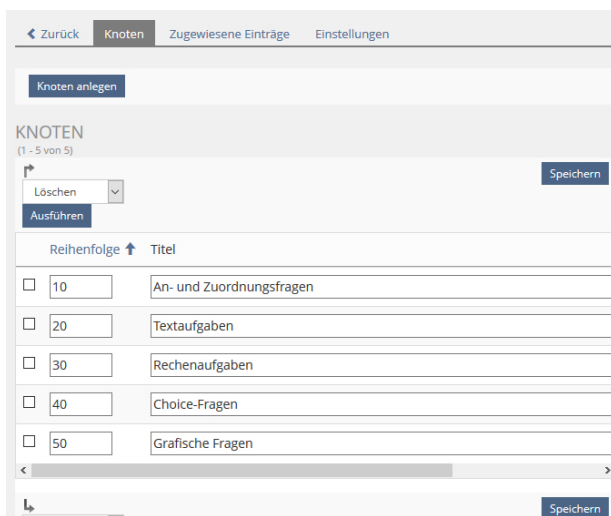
Zurück Knoten Zugewiesene Einträge Einstellungen

Knoten anlegen

KNOTEN
(1 - 5 von 5)

Speichern

Löschen

Ausführen

| | Reihenfolge | Titel |
|---|---|---|
| ☐ | 10 | An- und Zuordnungsfragen |
| ☐ | 20 | Textaufgaben |
| ☐ | 30 | Rechenaufgaben |
| ☐ | 40 | Choice-Fragen |
| ☐ | 50 | Grafische Fragen |

Speichern